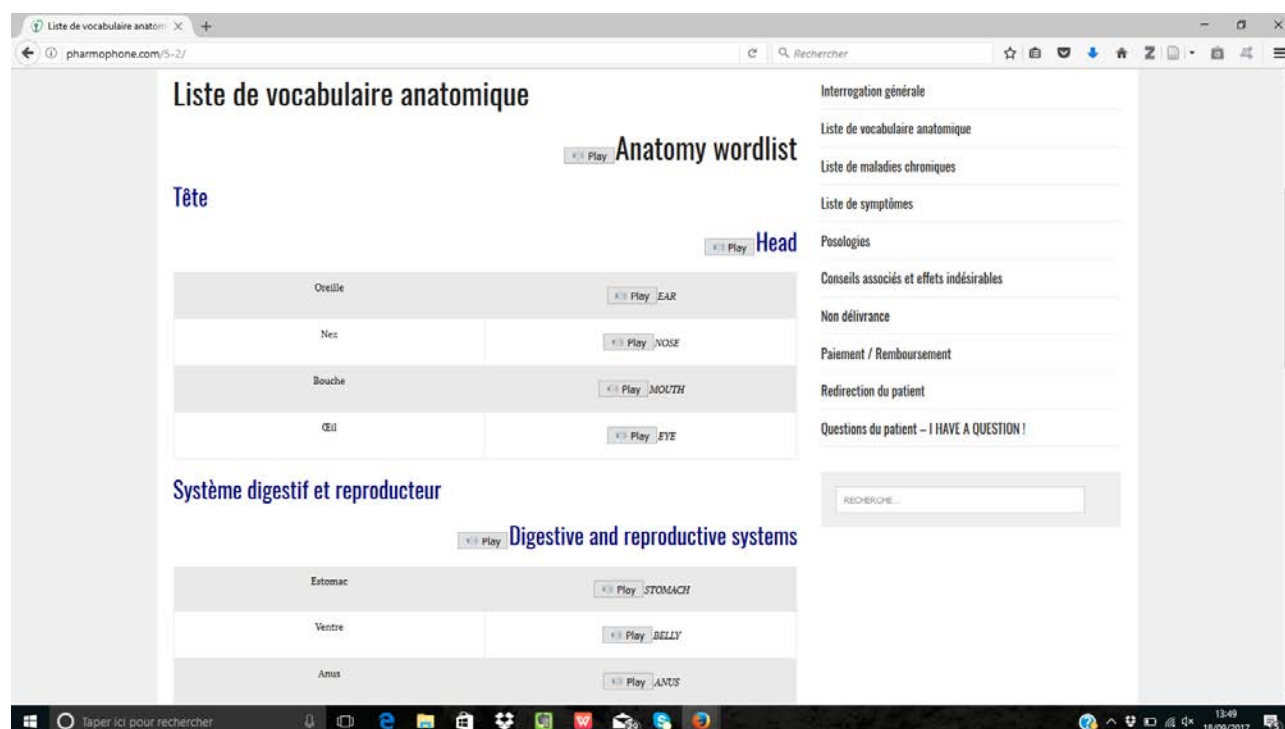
Liste de vocabulaire anatom ×

pharmophone.com/5-2/

Rechercher

Liste de vocabulaire anatomique

Play Anatomy wordlist

Tête

Play Head

| Oreille | Play EAR |
|---|---|
| Nez | Play NOSE |
| Bouche | Play MOUTH |
| Œil | Play EYE |

Système digestif et reproducteur

Play Digestive and reproductive systems

| Estomac | Play STOMACH |
|---|---|
| Ventre | Play BELLY |
| Anus | Play ANUS |

Interrogation générale

Liste de vocabulaire anatomique

Liste de maladies chroniques

Liste de symptômes

Posologies

Conseils associés et effets indésirables

Non délivrance

Paiement / Remboursement

Redirection du patient

Questions du patient – I HAVE A QUESTION !

RECHERCHE...

Taper ici pour rechercher

13:49
18/09/2017